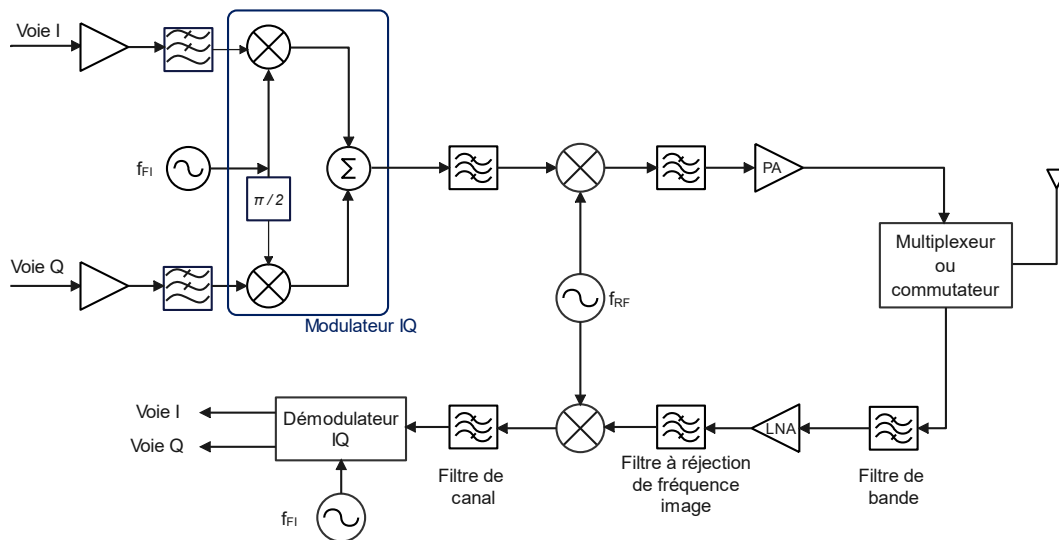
Voie I

$f_{FI}$

$\pi / 2$

$\Sigma$

Voie Q

Modulateur IQ

PA

$f_{RF}$

Multiplexeur ou commutateur

Voie I

Voie Q

Démodulateur IQ

$f_{FI}$

Filtre de canal

Filtre à réjection de fréquence image

LNA

Filtre de bande